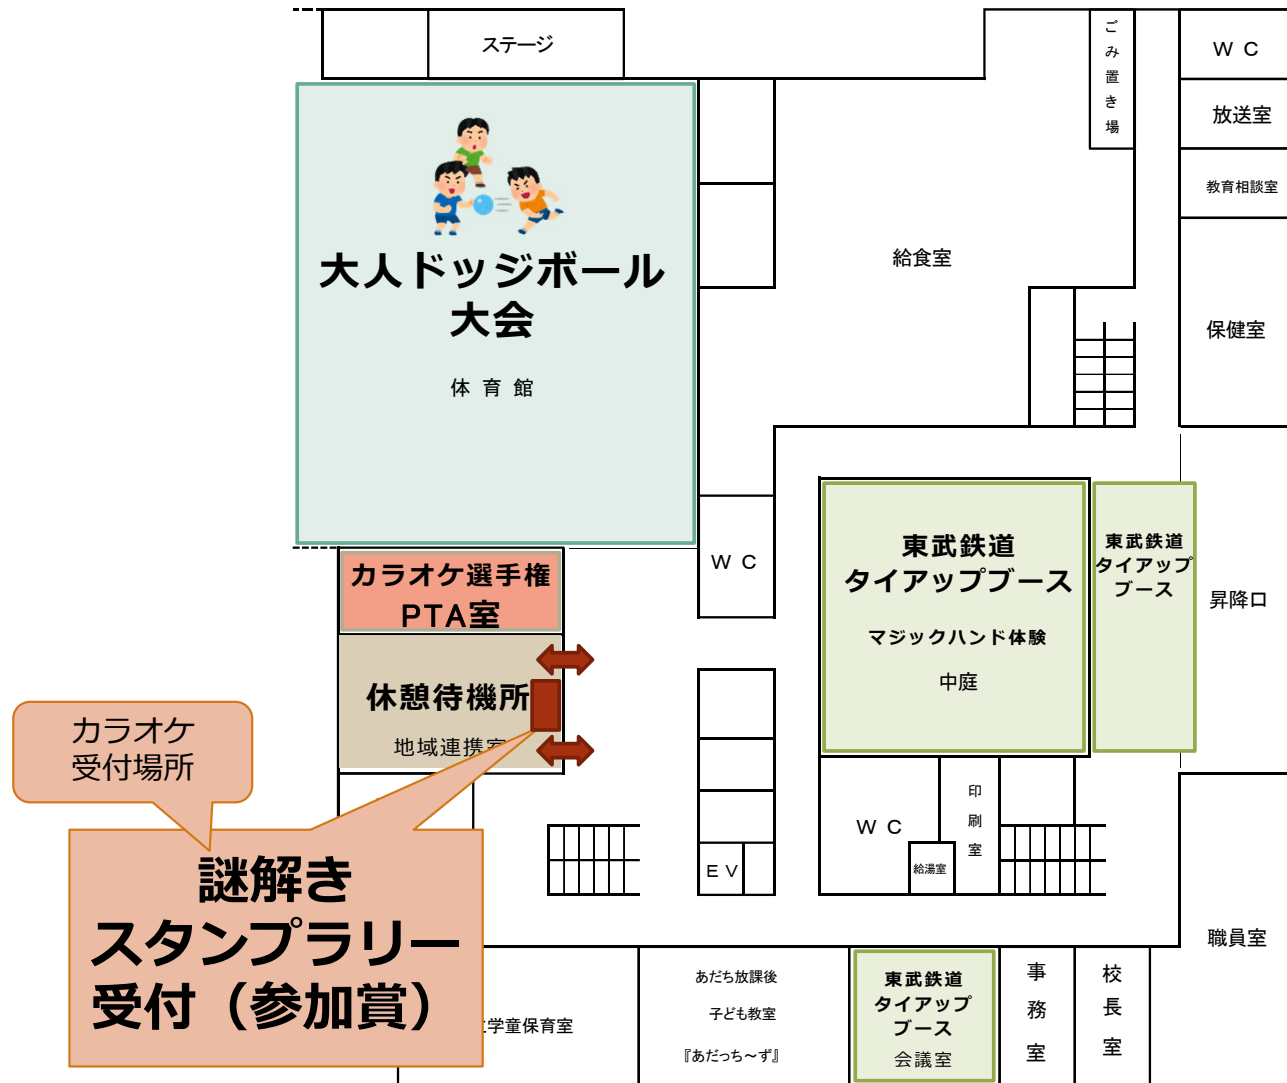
ステージ

大人ドッジボール大会

体育館

ごみ置き場

ＷＣ

放送室

教育相談室

給食室

保健室

ＷＣ

東武鉄道
タイアップブース

マジックハンド体験

中庭

東武鉄道
タイアップ
ブース

昇降口

カラオケ選手権
PTA室

休憩待機所

地域連携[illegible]

カラオケ
受付場所

謎解き
スタンプラリー
受付（参加賞）

ＷＣ

印刷室

給湯室

ＥＶ

職員室

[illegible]学童保育室

あだち放課後
子ども教室
『あだっち～ず』

東武鉄道
タイアップ
ブース
会議室

事務室

校長室